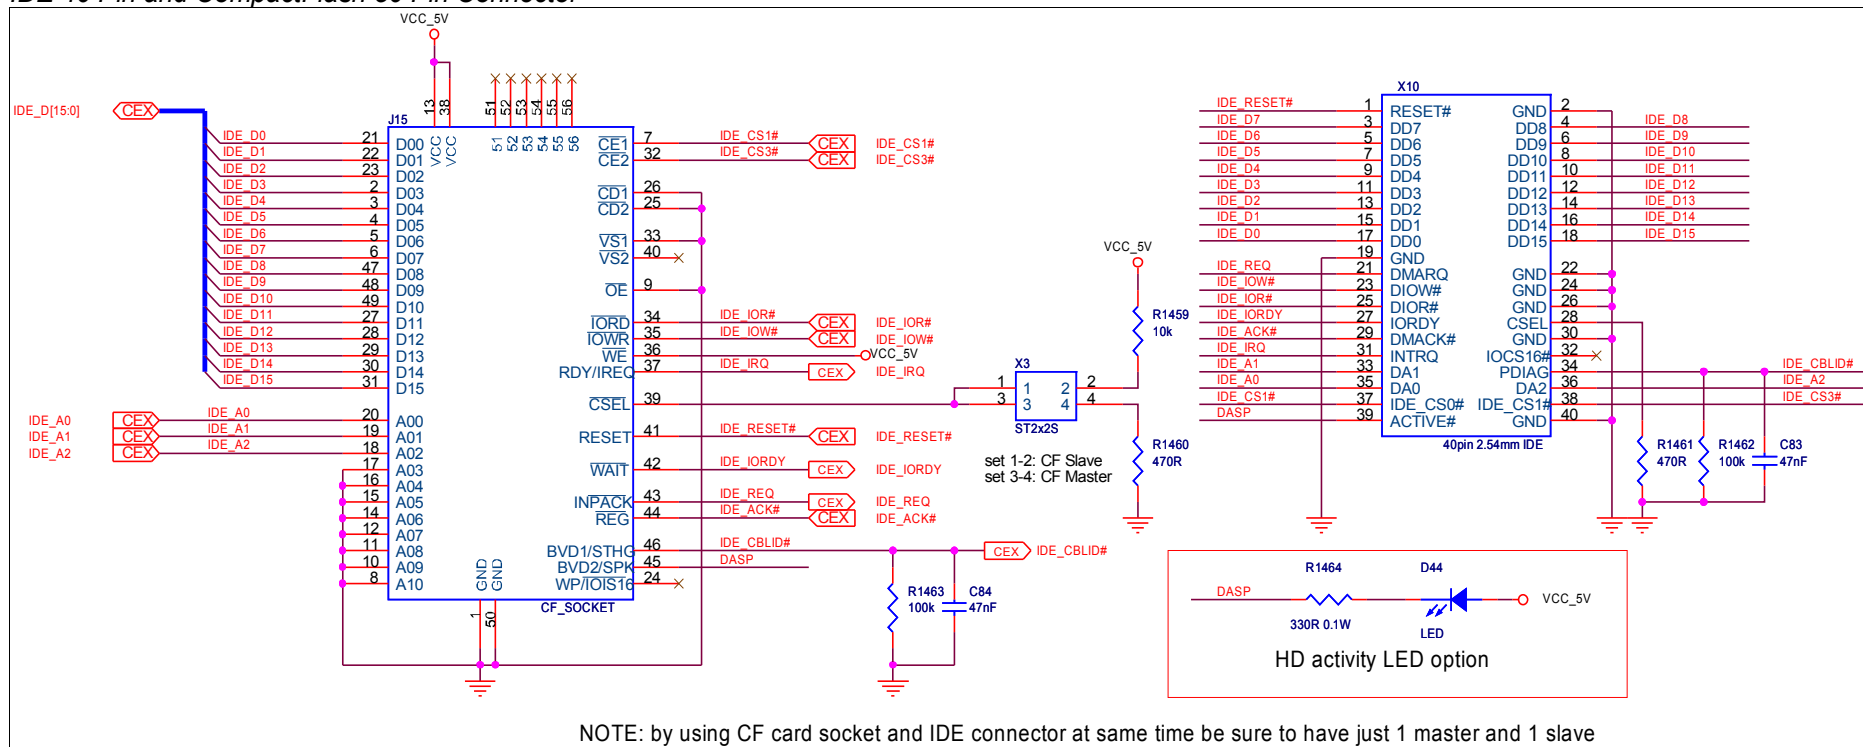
IDE 40 Pin and CompactFlash 50 Pin Connector

VCC_5V

IDE_D[15:0] CEX

J15

13 38 51 52 53 54 55 56

VCC VCC 51 52 53 54 55 56

IDE_D0 21 D00
IDE_D1 22 D01
IDE_D2 23 D02
IDE_D3 2 D03
IDE_D4 3 D04
IDE_D5 4 D05
IDE_D6 5 D06
IDE_D7 6 D07
IDE_D8 47 D08
IDE_D9 48 D09
IDE_D10 49 D10
IDE_D11 27 D11
IDE_D12 28 D12
IDE_D13 29 D13
IDE_D14 30 D14
IDE_D15 31 D15

IDE_A0 CEX IDE_A0 20 A00
IDE_A1 CEX IDE_A1 19 A01
IDE_A2 CEX IDE_A2 18 A02
17 A03
16 A04
15 A05
14 A06
12 A07
11 A08
10 A09
8 A10

GND GND
1 50
CF_SOCKET

CE1 7 IDE_CS1# CEX IDE_CS1#
CE2 32 IDE_CS3# CEX IDE_CS3#
CD1 26
CD2 25
VS1 33
VS2 40
OE 9
IORD 34 IDE_IOR# CEX IDE_IOR#
IOWR 35 IDE_IOW# CEX IDE_IOW#
WE 36 VCC_5V
RDY/IREQ 37 IDE_IRQ CEX IDE_IRQ
CSEL 39
RESET 41 IDE_RESET# CEX IDE_RESET#
WAIT 42 IDE_IORDY CEX IDE_IORDY
INPACK 43 IDE_REQ CEX IDE_REQ
REG 44 IDE_ACK# CEX IDE_ACK#
BVD1/STHG 46 IDE_CBLID# CEX IDE_CBLID#
BVD2/SPK 45 DASP
WP/IOIS16 24

R1463 100k
C84 47nF

VCC_5V
R1459 10k
X3
1 1 2 2
3 3 4 4
ST2x2S
R1460 470R
set 1-2: CF Slave
set 3-4: CF Master

X10
IDE_RESET# 1 RESET# GND 2
IDE_D7 3 DD7 DD8 4 IDE_D8
IDE_D6 5 DD6 DD9 6 IDE_D9
IDE_D5 7 DD5 DD10 8 IDE_D10
IDE_D4 9 DD4 DD11 10 IDE_D11
IDE_D3 11 DD3 DD12 12 IDE_D12
IDE_D2 13 DD2 DD13 14 IDE_D13
IDE_D1 15 DD1 DD14 16 IDE_D14
IDE_D0 17 DD0 DD15 18 IDE_D15
19 GND
IDE_REQ 21 DMARQ GND 22
IDE_IOW# 23 DIOW# GND 24
IDE_IOR# 25 DIOR# GND 26
IDE_IORDY 27 IORDY CSEL 28
IDE_ACK# 29 DMACK# GND 30
IDE_IRQ 31 INTRQ IOCS16# 32
IDE_A1 33 DA1 PDIAG 34 IDE_CBLID#
IDE_A0 35 DA0 DA2 36 IDE_A2
IDE_CS1# 37 IDE_CS0# IDE_CS1# 38 IDE_CS3#
DASP 39 ACTIVE# GND 40
40pin 2.54mm IDE

R1461 470R
R1462 100k
C83 47nF

R1464
D44
DASP
330R 0.1W
LED
VCC_5V
HD activity LED option

NOTE: by using CF card socket and IDE connector at same time be sure to have just 1 master and 1 slave